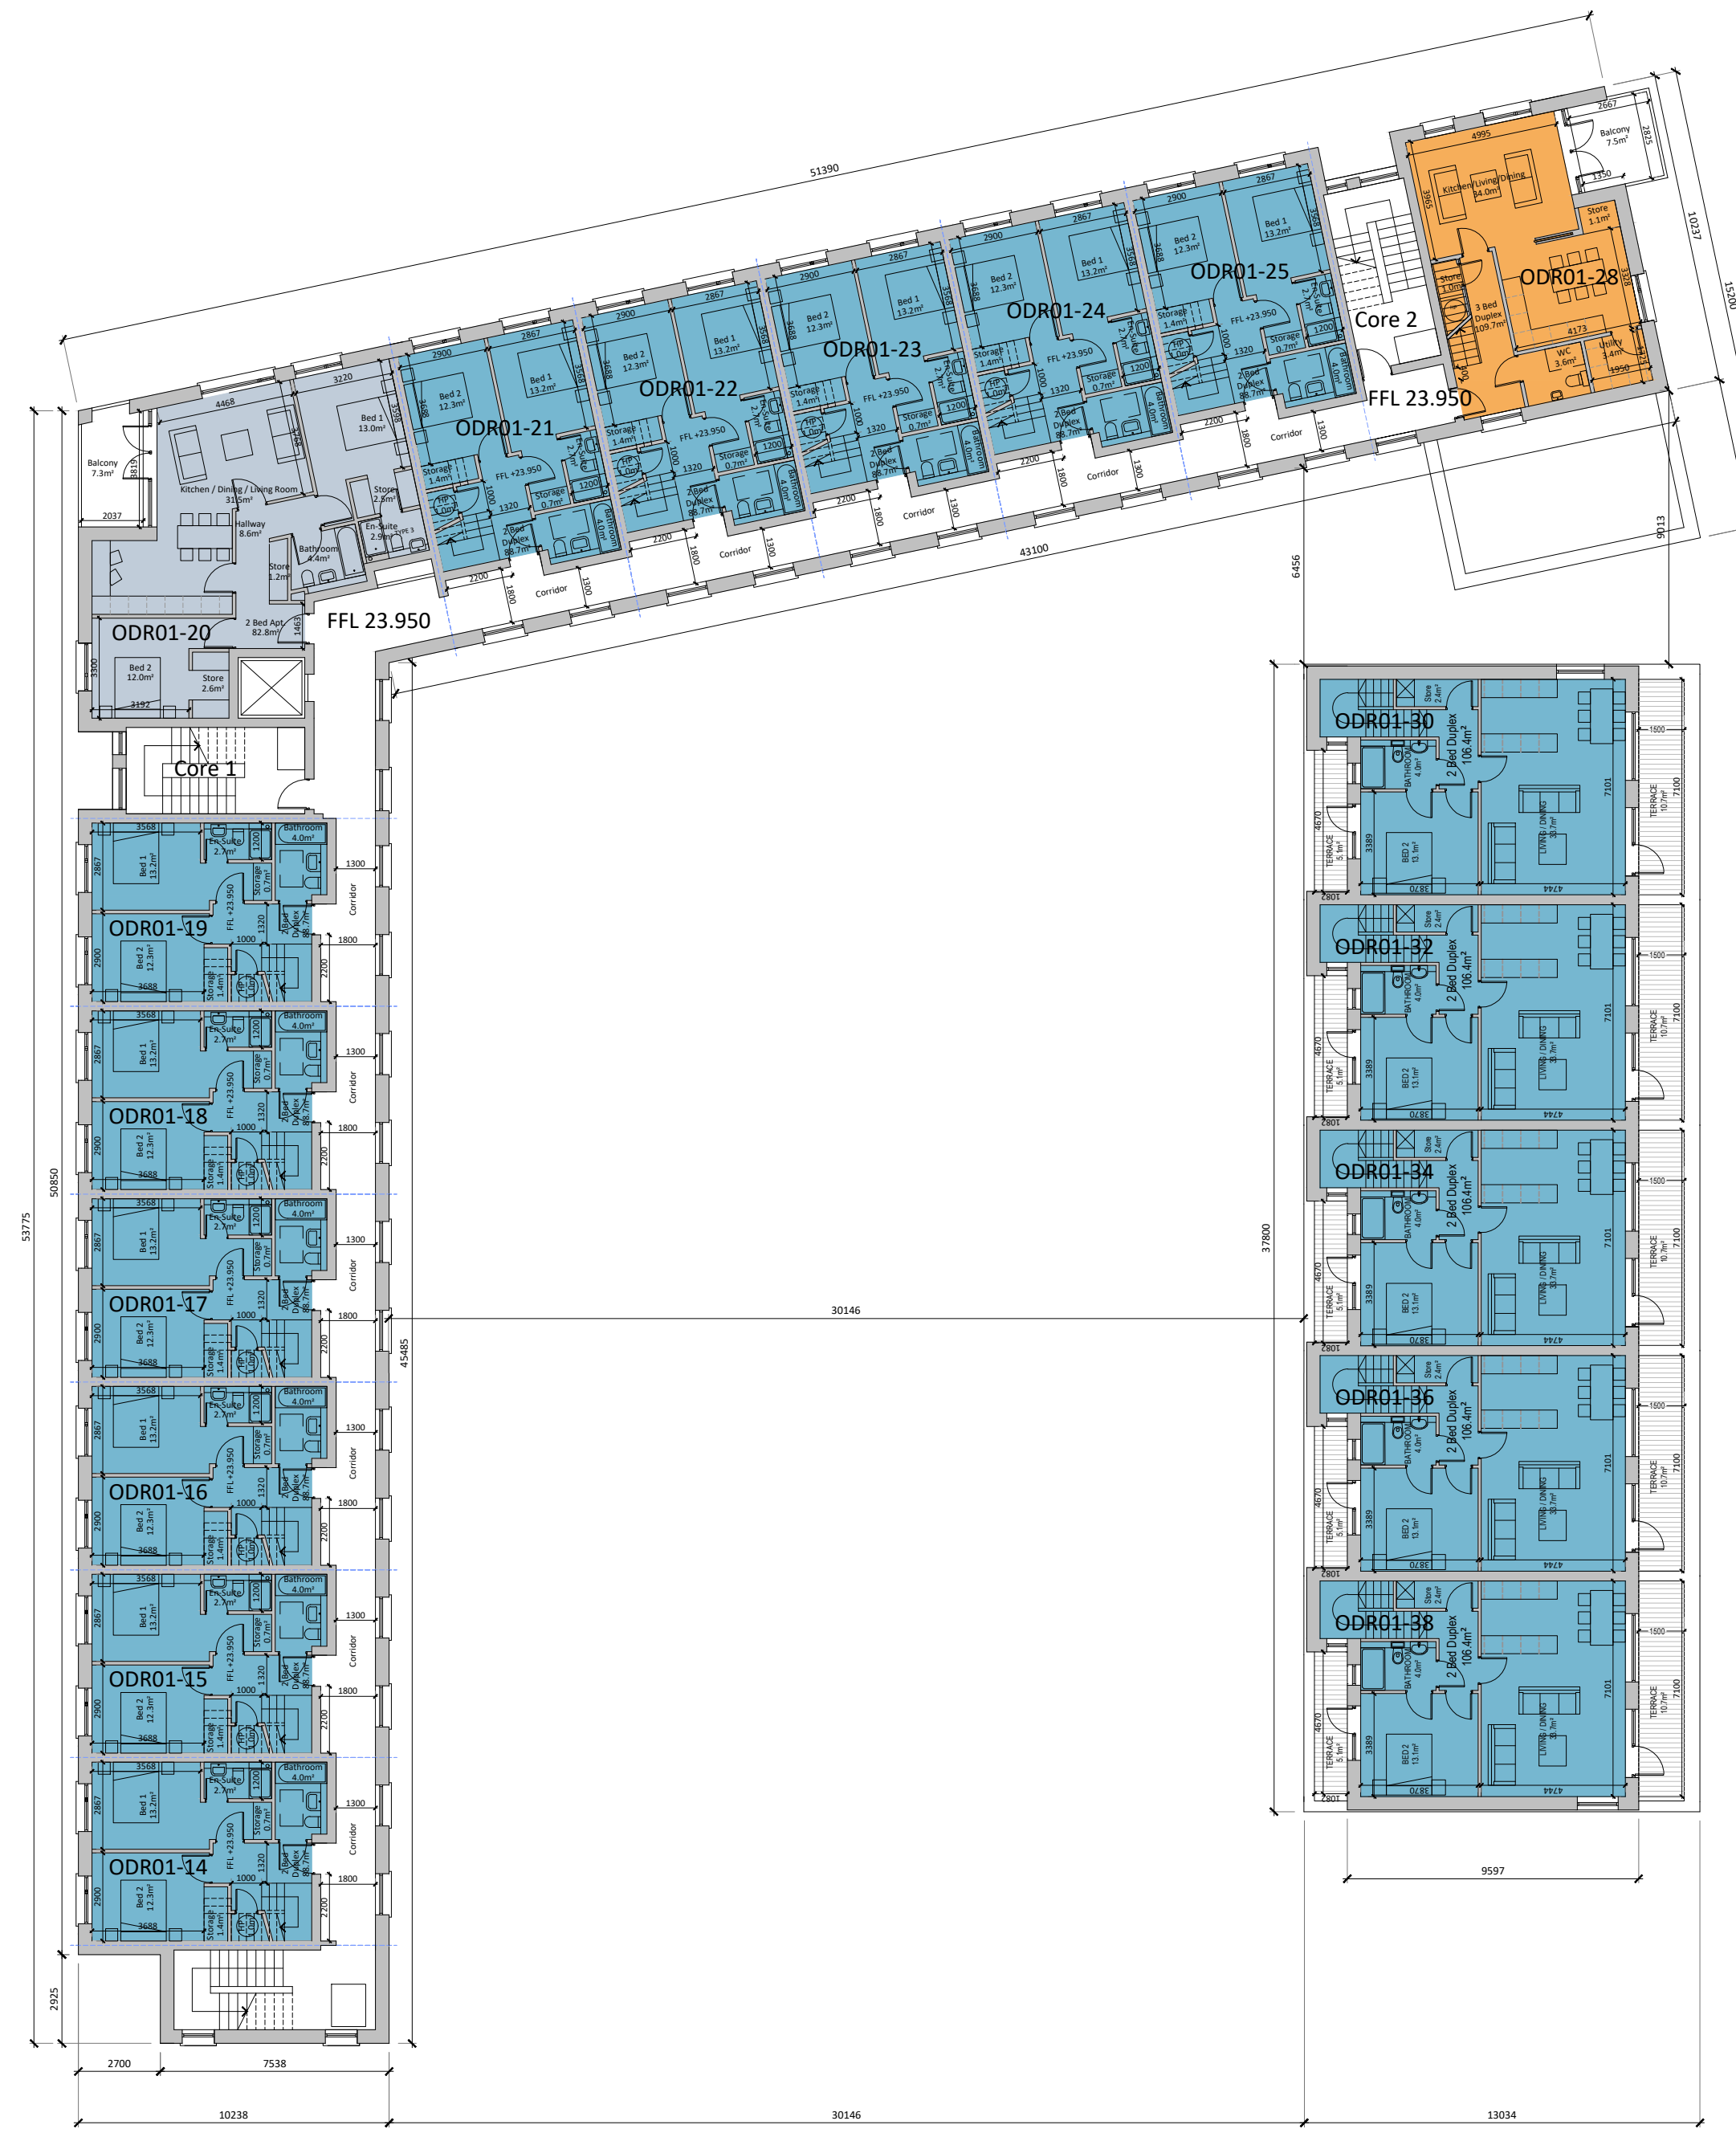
51390

ODR01-21
ODR01-22
ODR01-23
ODR01-24
ODR01-25
ODR01-28
Core 2
FFL 23.950

Kitchen/Living/Dining
34.0m²
Balcony
7.5m²
3 Bed Duplex
109.7m²
Store
1.1m²
WC
3.6m²
Utility
3.4m²

Balcony
7.3m²
Kitchen / Dining / Living Room
31.5m²
Hallway
8.6m²
Bathroom
4.4m²
En-Suite
2.9m²
Store
2.5m²
Store
1.2m²
Bed 1
13.0m²
2 Bed Apt
82.8m²
Bed 2
12.0m²
Store
2.6m²

ODR01-20
FFL 23.950
Core 1

Bed 1
13.2m²
Bed 2
12.3m²
Storage
1.4m²
Storage
0.7m²
En-Suite
2.7m²
Bathroom
4.0m²
2 Bed Duplex
88.7m²
FFL +23.950
Corridor

43100

ODR01-19
ODR01-18
ODR01-17
ODR01-16
ODR01-15
ODR01-14

ODR01-30
ODR01-32
ODR01-34
ODR01-36
ODR01-38
2 Bed Duplex
106.4m²
BATHROOM
4.0m²
BED 2
13.1m²
LIVING / DINING
TERRACE
5.1m²
TERRACE
10.7m²
Store
2.4m²

30146
37800
45485
50850
53775
6456
9013
10237
15200
9597
2925
2700
7538
10238
30146
13034